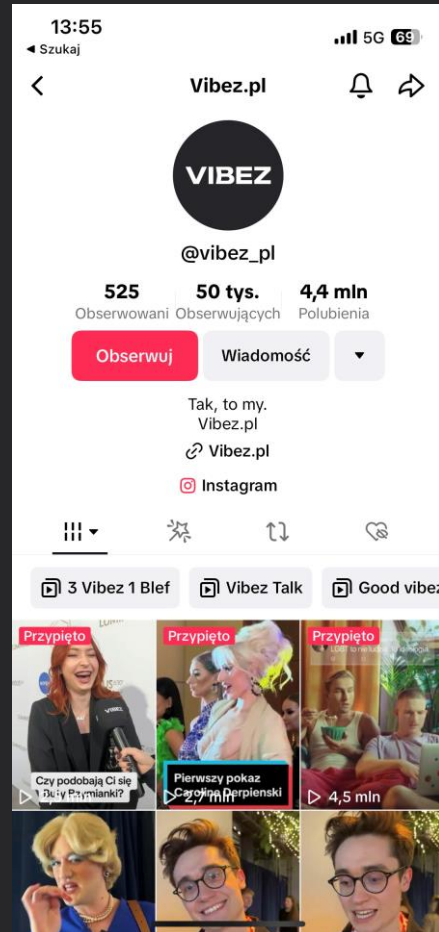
13:55
◂ Szukaj
5G 69

Vibez.pl

VIBEZ

@vibez_pl

525 Obserwowani
50 tys. Obserwujących
4,4 mln Polubienia

Obserwuj
Wiadomość

Tak, to my.
Vibez.pl

Vibez.pl

Instagram

3 Vibez 1 Blef
Vibez Talk
Good vibez

Przypięto
Czy podobają Ci się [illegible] Przymianki?
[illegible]

Przypięto
Pierwszy pokaz Caroline Derpienski
2,7 mln

Przypięto
4,5 mln